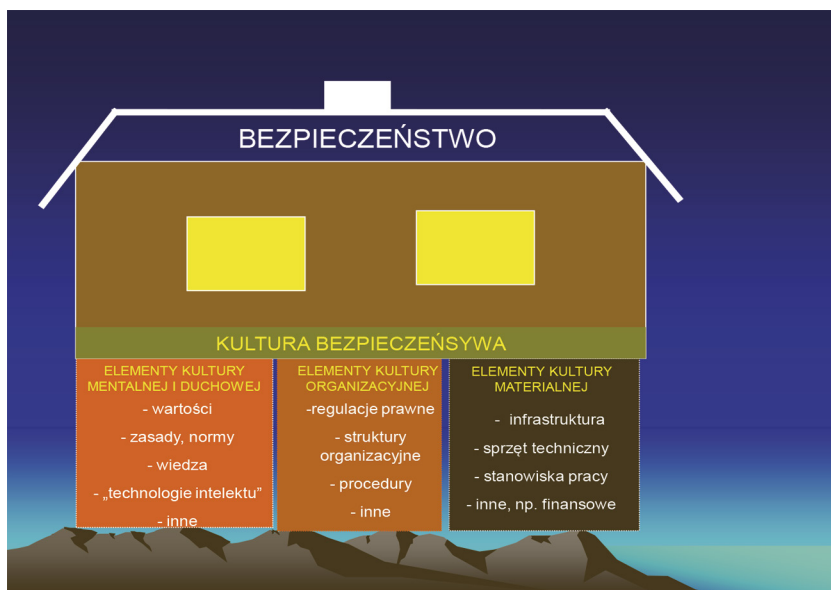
BEZPIECZEŃSTWO

KULTURA BEZPIECZEŃSYWA

ELEMENTY KULTURY MENTALNEJ I DUCHOWEJ

- wartości

- zasady, normy

- wiedza

- „technologie intelektu"

- inne

ELEMENTY KULTURY ORGANIZACYJNEJ

-regulacje prawne

- struktury organizacyjne

- procedury

- inne

ELEMENTY KULTURY MATERIALNEJ

- infrastruktura

- sprzęt techniczny

- stanowiska pracy

- inne, np. finansowe